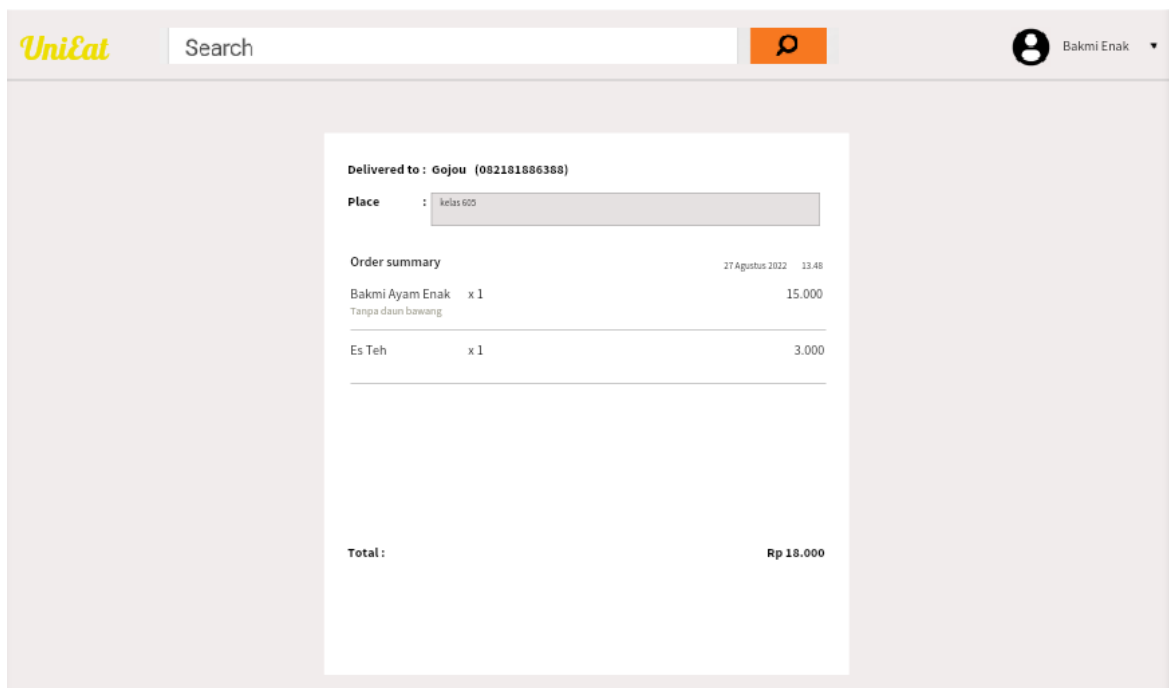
UniEat

Search

Bakmi Enak

Delivered to : Gojou (082181886388)

Place : kelas 605

Order summary

27 Agustus 2022 13.48

| | | |
|---|---|---|
| Bakmi Ayam Enak<br>Tanpa daun bawang | x 1 | 15.000 |
| Es Teh | x 1 | 3.000 |

Total : Rp 18.000